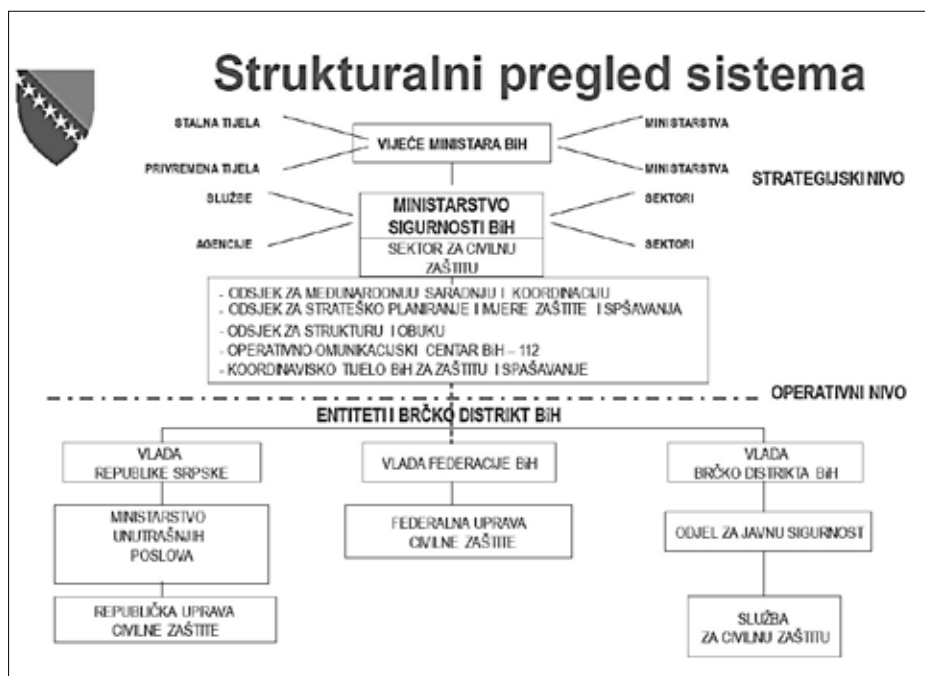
Strukturalni pregled sistema

STALNA TIJELA

VIJEĆE MINISTARA BiH

MINISTARSTVA

PRIVREMENA TIJELA

MINISTARSTVA

STRATEGIJSKI NIVO

SLUŽBE

MINISTARSTVO SIGURNOSTI BiH

SEKTORI

AGENCIJE

SEKTOR ZA CIVILNU ZAŠTITU

SEKTORI

- ODSJEK ZA MEĐUNARODNU SARADNJU I KOORDINACIJU
- ODSJEK ZA STRATEŠKO PLANIRANJE I MJERE ZAŠTITE I SPŠAVANJA
- ODSJEK ZA STRUKTURU I OBUKU
- OPERATIVNO-OMUNIKACIJSKI CENTAR BiH – 112
- KOORDINAVISKO TIJELO BiH ZA ZAŠTITU I SPAŠAVANJE

OPERATIVNI NIVO

ENTITETI I BRČKO DISTRIKT BiH

VLADA REPUBLIKE SRPSKE

VLADA FEDERACIJE BiH

VLADA BRČKO DISTRIKTA BiH

MINISTARSTVO UNUTRAŠNJIH POSLOVA

FEDERALNA UPRAVA CIVILNE ZAŠTITE

ODJEL ZA JAVNU SIGURNOST

REPUBLIČKA UPRAVA CIVILNE ZAŠTITE

SLUŽBA ZA CIVILNU ZAŠTITU